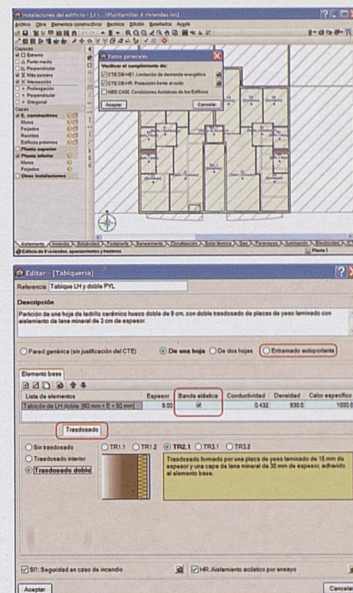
Instalaciones del edificio - [...\Plurifamiliar 8 viviendas.imr]

Archivo Obra Elementos constructivos Gráficos Edición Resultados Ayuda

Capturas
Extremo
Punto medio
Perpendicular
Más cercano
Intersección
Prolongación
Perpendicular
Ortogonal

Capas
Constructivos
Muros
Forjados
Recintos
Edificios próximos
Planta superior
Planta inferior
Muros
Forjados
Otras instalaciones

Datos generales
Verificar el cumplimiento de:
CTE DB-HE1. Limitación de demanda energética
CTE DB-HR. Protección frente al ruido
NBE CA88. Condiciones Acústicas de los Edificios
Aceptar
Cancelar

Aislamiento Acústica Salubridad Fontanería Saneamiento Climatización Solar Gas Pararrayos Iluminación Electricidad

Edificio de 8 viviendas, aparcamientos y trasteros
Planta 1

Editar - [Tabiquería]
Referencia Tabique LH y doble PYL
Descripción
Partición de una hoja de ladrillo cerámico hueco doble de 9 cm, con doble trasdosado de placas de yeso laminado con aislamiento de lana mineral de 3 cm de espesor.

Pared genérica (sin justificación del CTE)
De una hoja
De dos hojas
Entramado autoportante

Elemento base
Lista de elementos | Espesor | Banda elástica | Conductividad | Densidad | Calor específico
Tabicón de LH doble [60 mm < E < 90 mm] | 9.00 | | 0.432 | 930.0 | 1000.0

Trasdosado
Sin trasdosado
Trasdosado interior
Trasdosado doble
TR1.1
TR1.2
TR2.1
TR3.1
TR3.2

Trasdosado formado por una placa de yeso laminado de 15 mm de espesor y una capa de lana mineral de 30 mm de espesor, adherido al elemento base.

SI1: Seguridad en caso de incendio
HR: Aislamiento acústico por ensayo

Aceptar
Cancelar